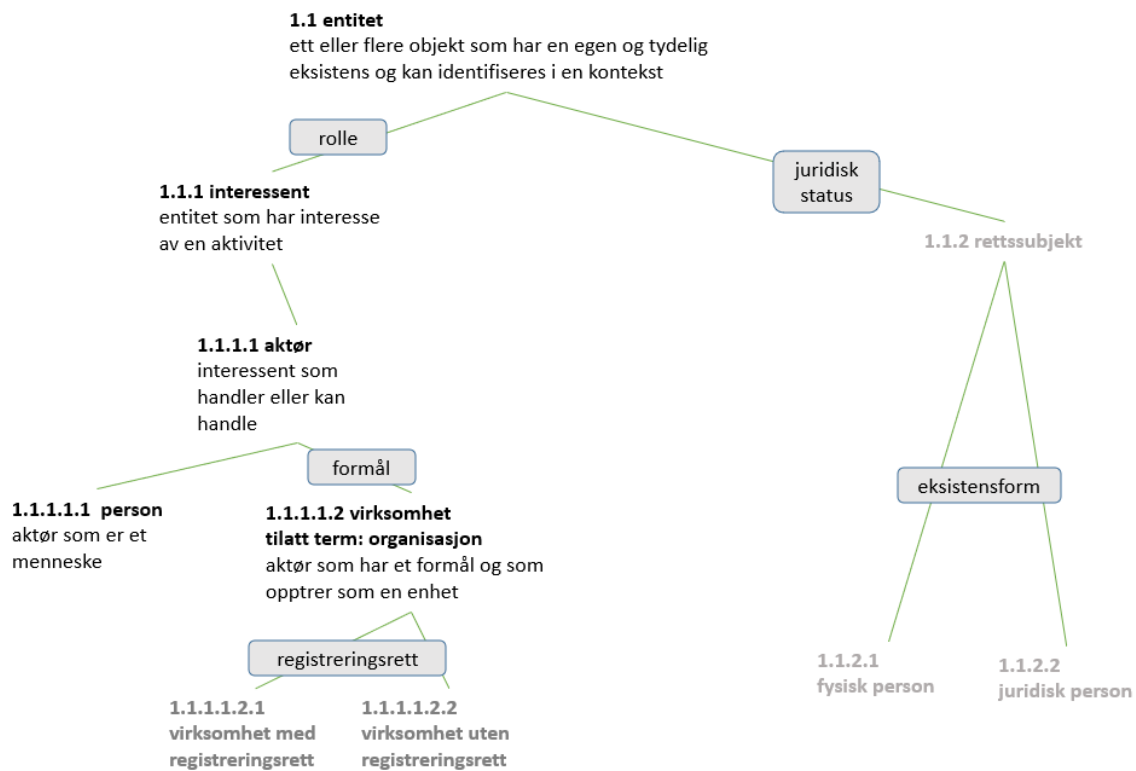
**1.1 entitet**
ett eller flere objekt som har en egen og tydelig eksistens og kan identifiseres i en kontekst

rolle

juridisk status

**1.1.1 interessent**
entitet som har interesse av en aktivitet

1.1.2 rettssubjekt

**1.1.1.1 aktør**
interessent som handler eller kan handle

formål

eksistensform

**1.1.1.1.1 person**
aktør som er et menneske

**1.1.1.1.2 virksomhet**
**tilatt term: organisasjon**
aktør som har et formål og som opptrer som en enhet

registreringsrett

1.1.1.1.2.1
virksomhet med registreringsrett

1.1.1.1.2.2
virksomhet uten registreringsrett

1.1.2.1
fysisk person

1.1.2.2
juridisk person